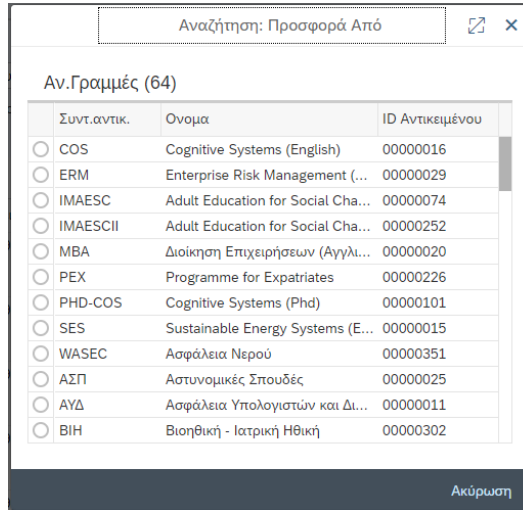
Αναζήτηση: Προσφορά Από

Αν.Γραμμές (64)

| | Συντ.αντικ. | Ονομα | ID Αντικειμένου |
|---|---|---|---|
| ○ | COS | Cognitive Systems (English) | 00000016 |
| ○ | ERM | Enterprise Risk Management (... | 00000029 |
| ○ | IMAESC | Adult Education for Social Cha... | 00000074 |
| ○ | IMAESCII | Adult Education for Social Cha... | 00000252 |
| ○ | MBA | Διοίκηση Επιχειρήσεων (Αγγλι... | 00000020 |
| ○ | PEX | Programme for Expatriates | 00000226 |
| ○ | PHD-COS | Cognitive Systems (Phd) | 00000101 |
| ○ | SES | Sustainable Energy Systems (E... | 00000015 |
| ○ | WASEC | Ασφάλεια Νερού | 00000351 |
| ○ | ΑΣΠ | Αστυνομικές Σπουδές | 00000025 |
| ○ | ΑΥΔ | Ασφάλεια Υπολογιστών και Δι... | 00000011 |
| ○ | ΒΙΗ | Βιοηθική - Ιατρική Ηθική | 00000302 |

Ακύρωση